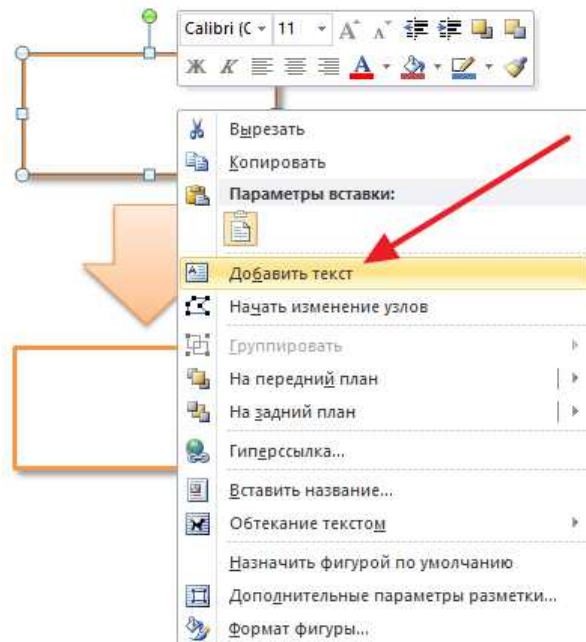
Calibri (C 11 A A
Ж К A

Вырезать
Копировать
Параметры вставки:
Добавить текст
Начать изменение узлов
Группировать
На передний план
На задний план
Гиперссылка...
Вставить название...
Обтекание текстом
Назначить фигурой по умолчанию
Дополнительные параметры разметки...
Формат фигуры...